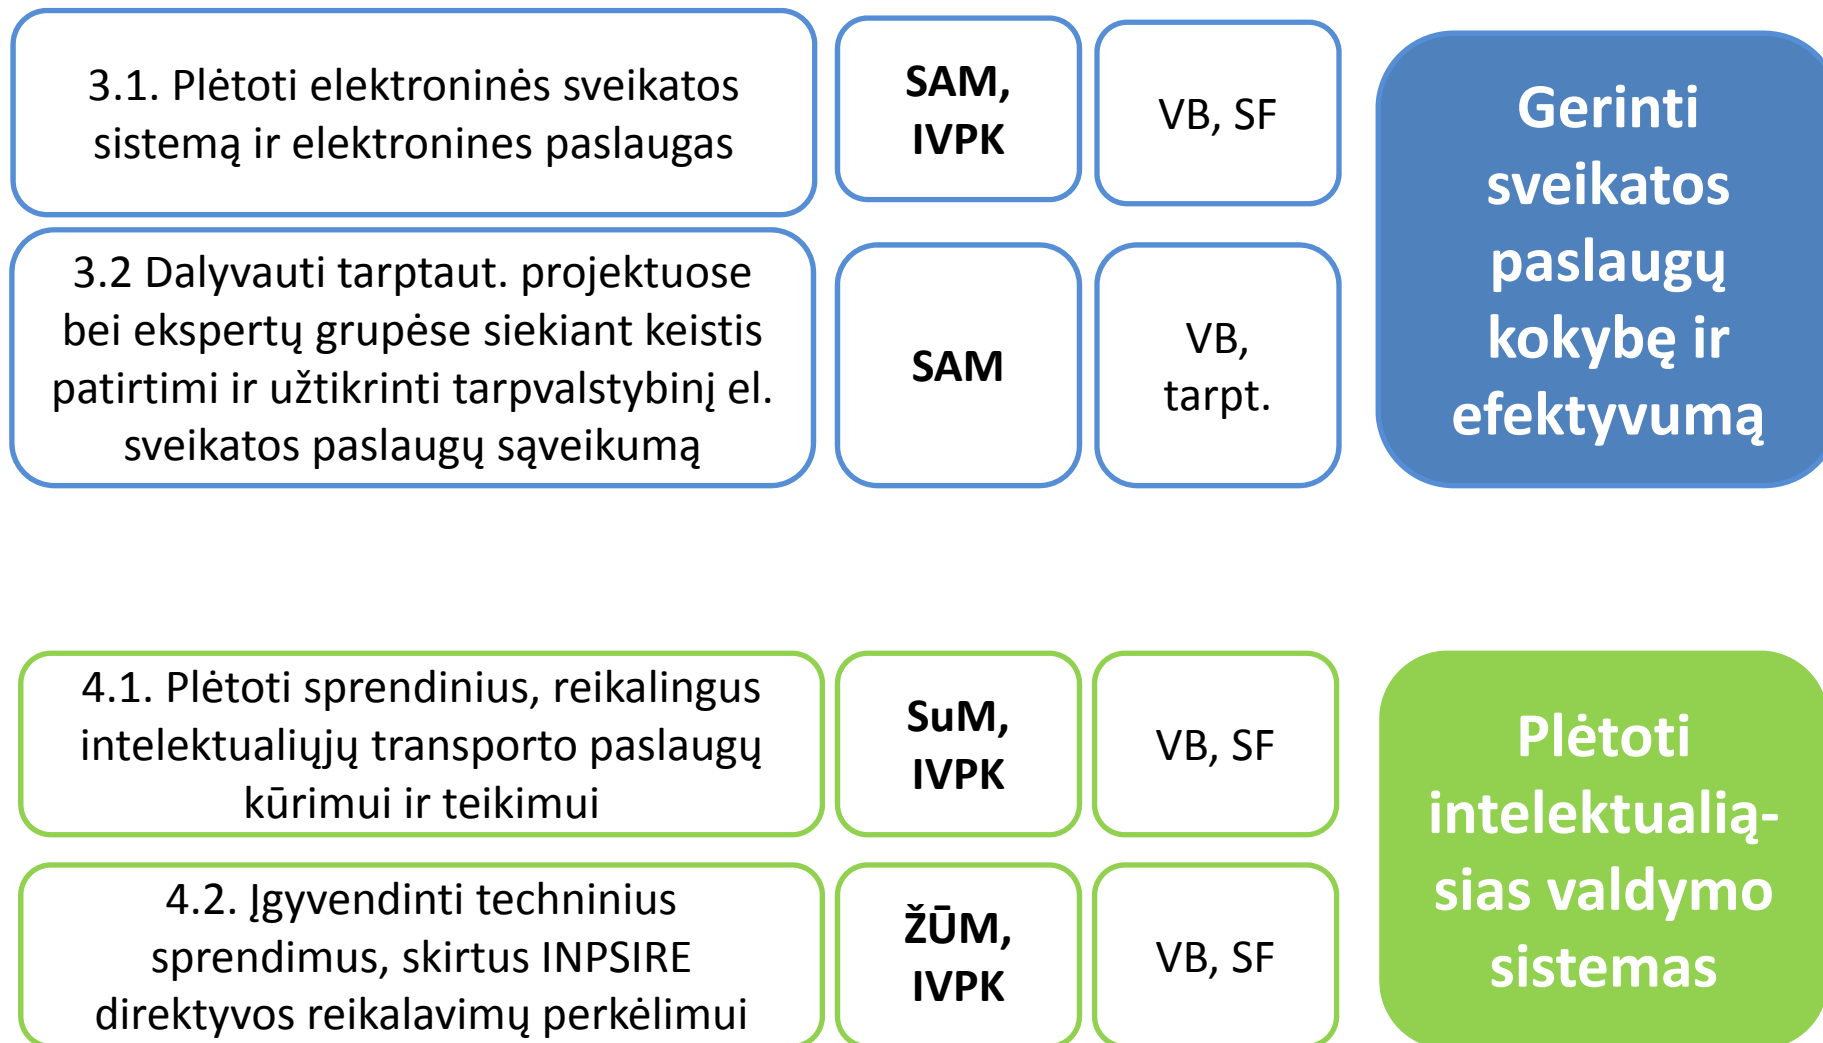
3.1. Plėtoti elektroninės sveikatos sistemą ir elektronines paslaugas

SAM, IVPK

VB, SF

3.2 Dalyvauti tarptaut. projektuose bei ekspertų grupėse siekiant keistis patirtimi ir užtikrinti tarpvalstybinį el. sveikatos paslaugų sąveikumą

SAM

VB, tarpt.

Gerinti sveikatos paslaugų kokybę ir efektyvumą

4.1. Plėtoti sprendinius, reikalingus intelektualiųjų transporto paslaugų kūrimui ir teikimui

SuM, IVPK

VB, SF

4.2. Įgyvendinti techninius sprendimus, skirtus INPSIRE direktyvos reikalavimų perkėlimui

ŽŪM, IVPK

VB, SF

Plėtoti intelektualiąsias valdymo sistemas